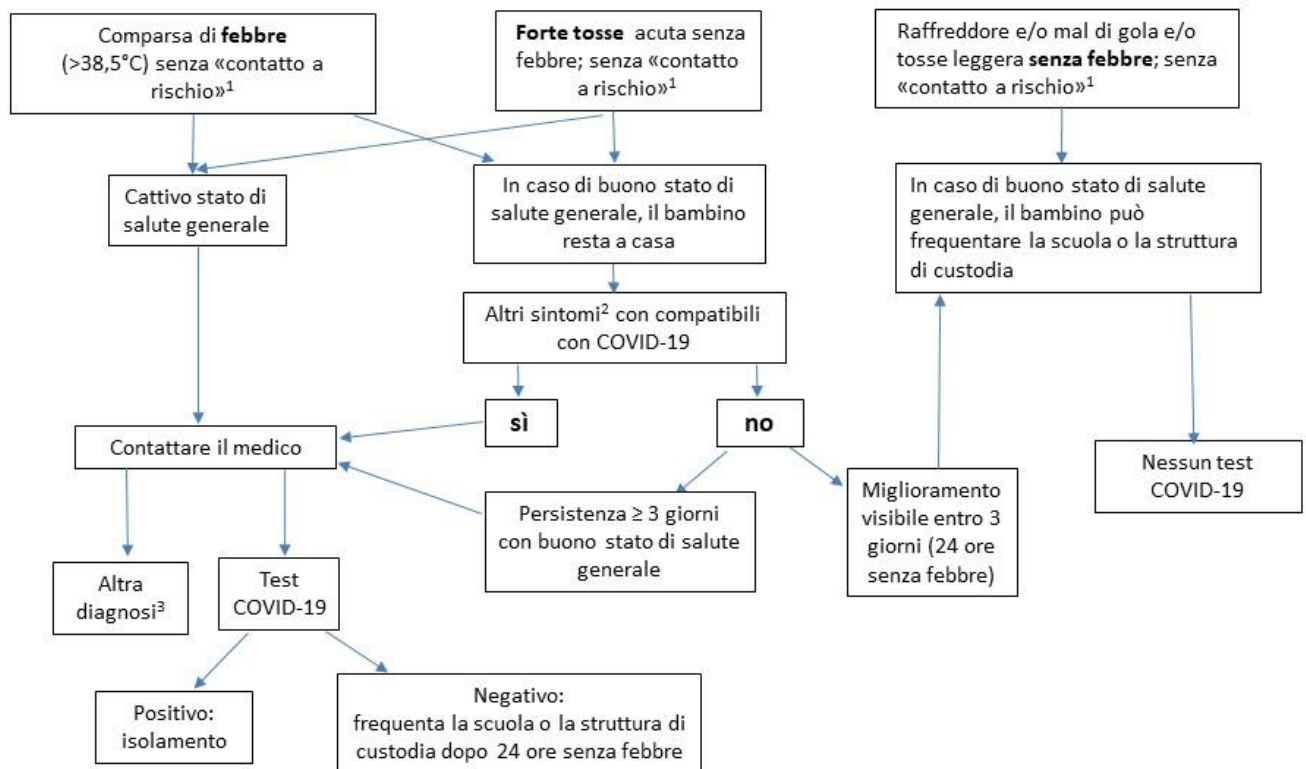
Comparsa di **febbre** (>38,5°C) senza «contatto a rischio»$^1$

**Forte tosse** acuta senza febbre; senza «contatto a rischio»$^1$

Raffreddore e/o mal di gola e/o tosse leggera **senza febbre**; senza «contatto a rischio»$^1$

Cattivo stato di salute generale

In caso di buono stato di salute generale, il bambino resta a casa

In caso di buono stato di salute generale, il bambino può frequentare la scuola o la struttura di custodia

Altri sintomi$^2$ con compatibili con COVID-19

sì

no

Contattare il medico

Persistenza ≥ 3 giorni con buono stato di salute generale

Miglioramento visibile entro 3 giorni (24 ore senza febbre)

Nessun test COVID-19

Altra diagnosi$^3$

Test COVID-19

Positivo: isolamento

Negativo: frequenta la scuola o la struttura di custodia dopo 24 ore senza febbre